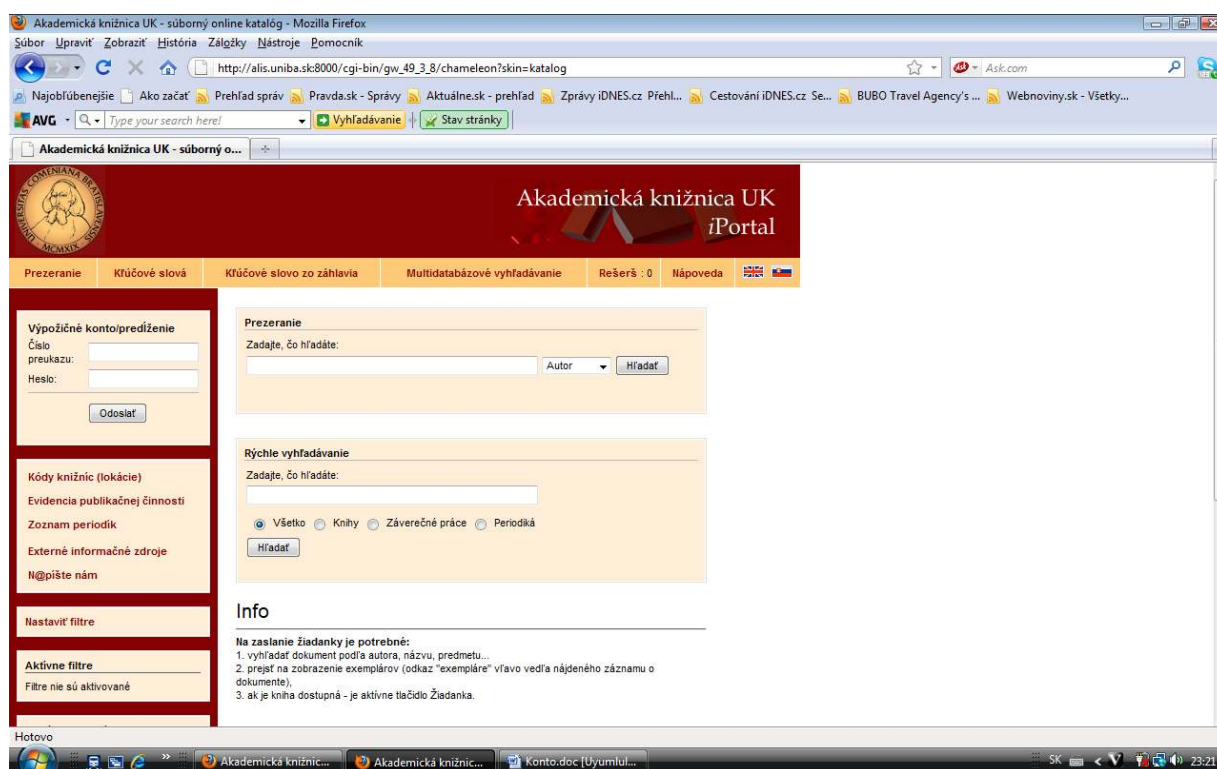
Akademická knižnica UK - súborný online katalóg - Mozilla Firefox

Súbor Upraviť Zobraziť História Záložky Nástroje Pomocník

http://alis.uniba.sk:8000/cgi-bin/gw_49_3_8/chameleon?skin=katalog

Ask.com

Najobľúbenejšie Ako začať Prehľad správ Pravda.sk - Správy Aktuálne.sk - prehľad Zprávy iDNES.cz Přehl... Cestování iDNES.cz Se... BUBO Travel Agency's ... Webnoviny.sk - Všetky...

AVG Type your search here! Vyhľadávanie Stav stránky

Akademická knižnica UK - súborný o...

MCMXIX

Akademická knižnica UK
iPortal

Prezeranie Kľúčové slová Kľúčové slovo zo záhlavia Multidatabázové vyhľadávanie Rešerš : 0 Nápoveda

Výpožičné konto/predĺženie
Číslo preukazu:
Heslo:
Odoslať

Kódy knižníc (lokácie)
Evidencia publikačnej činnosti
Zoznam periodík
Externé informačné zdroje
N@píšte nám

Nastaviť filtre

Aktívne filtre
Filtre nie sú aktivované

Prezeranie
Zadajte, čo hľadáte:
Autor Hľadať

Rýchle vyhľadávanie
Zadajte, čo hľadáte:
Všetko Knihy Záverečné práce Periodiká
Hľadať

Info

Na zaslanie žiadanky je potrebné:
1. vyhľadať dokument podľa autora, názvu, predmetu...
2. prejsť na zobrazenie exemplárov (odkaz "exempláre" vľavo vedľa nájdeného záznamu o dokumente),
3. ak je kniha dostupná - je aktívne tlačidlo Žiadanka.

Hotovo

Akademická knižnic... Akademická knižnic... Konto.doc [Uyumlul...

SK 23:21